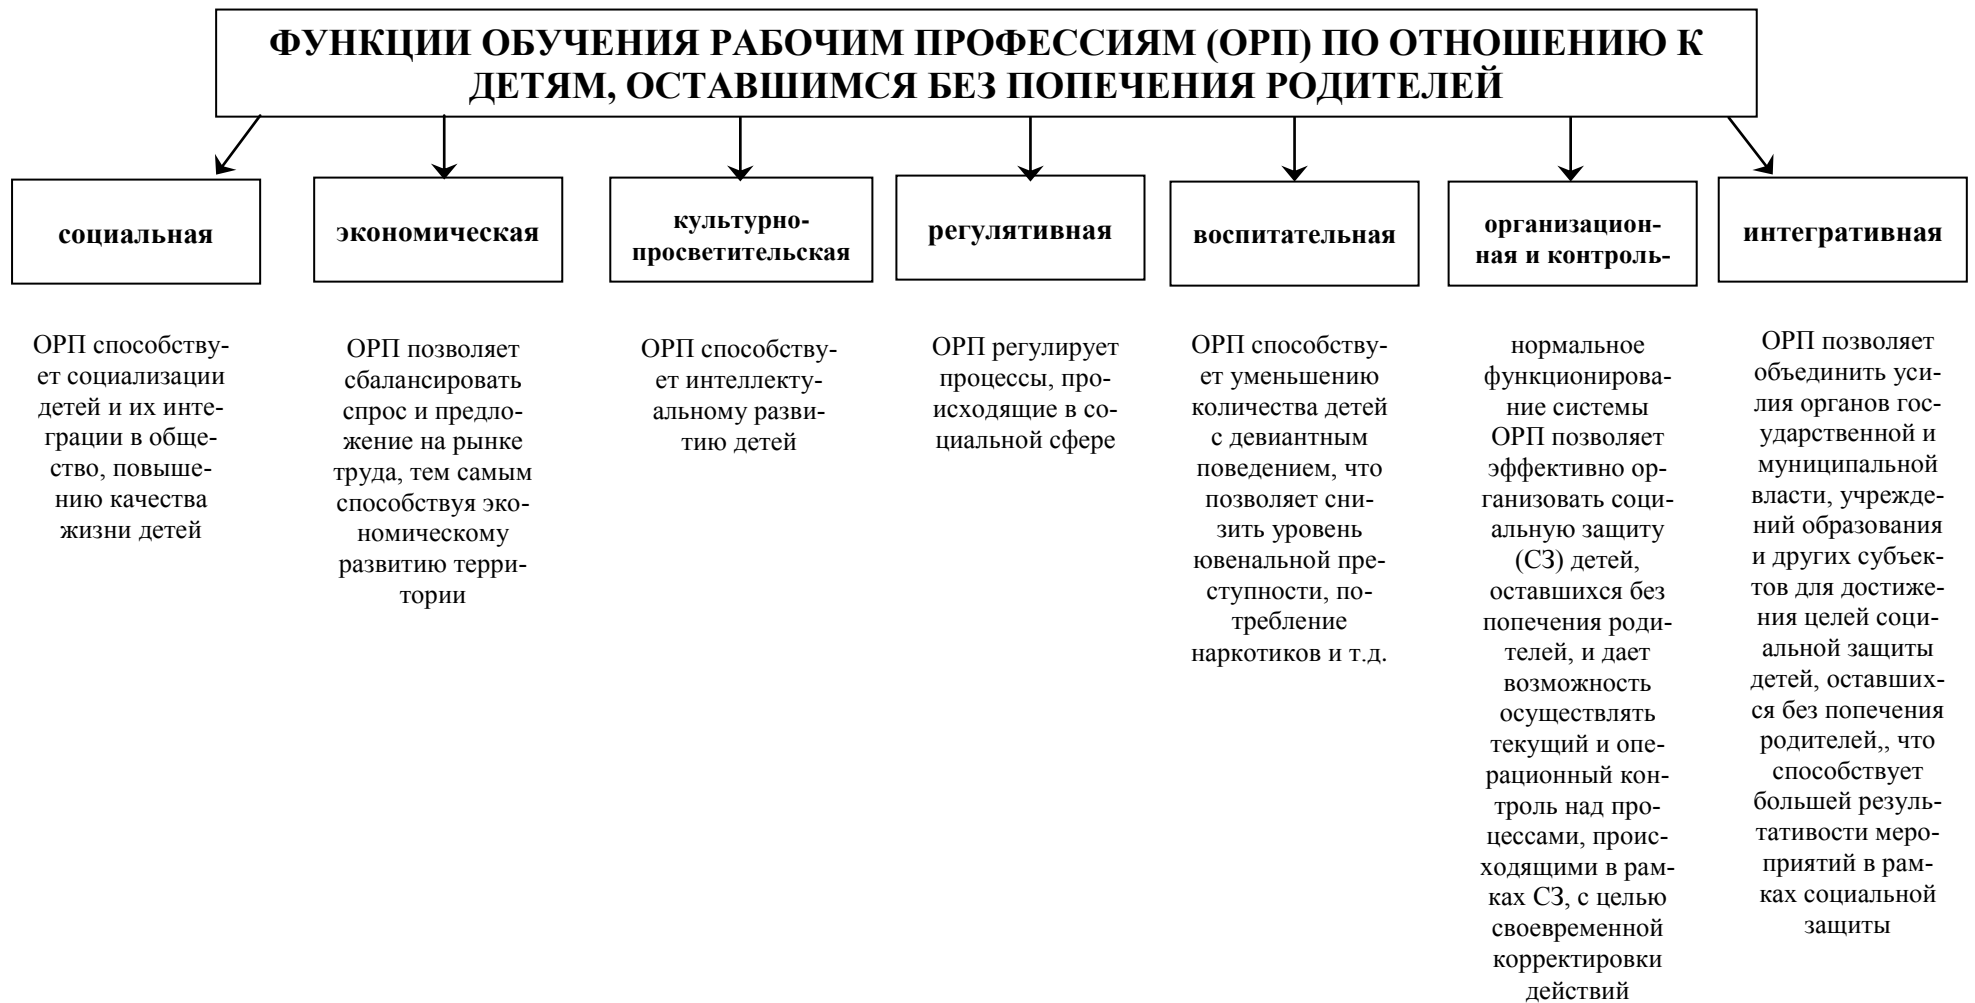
ФУНКЦИИ ОБУЧЕНИЯ РАБОЧИМ ПРОФЕССИЯМ (ОРП) ПО ОТНОШЕНИЮ К ДЕТЯМ, ОСТАВШИМСЯ БЕЗ ПОПЕЧЕНИЯ РОДИТЕЛЕЙ

социальная

экономическая

культурно-просветительская

регулятивная

воспитательная

организацион-ная и контроль-

интегративная

ОРП способствует социализации детей и их интеграции в общество, повышению качества жизни детей

ОРП позволяет сбалансировать спрос и предложение на рынке труда, тем самым способствуя экономическому развитию территории

ОРП способствует интеллектуальному развитию детей

ОРП регулирует процессы, происходящие в социальной сфере

ОРП способствует уменьшению количества детей с девиантным поведением, что позволяет снизить уровень ювенальной преступности, потребление наркотиков и т.д.

нормальное функционирование системы ОРП позволяет эффективно организовать социальную защиту (СЗ) детей, оставшихся без попечения родителей, и дает возможность осуществлять текущий и операционный контроль над процессами, происходящими в рамках СЗ, с целью своевременной корректировки действий

ОРП позволяет объединить усилия органов государственной и муниципальной власти, учреждений образования и других субъектов для достижения целей социальной защиты детей, оставшихся без попечения родителей,, что способствует большей результативности мероприятий в рамках социальной защиты